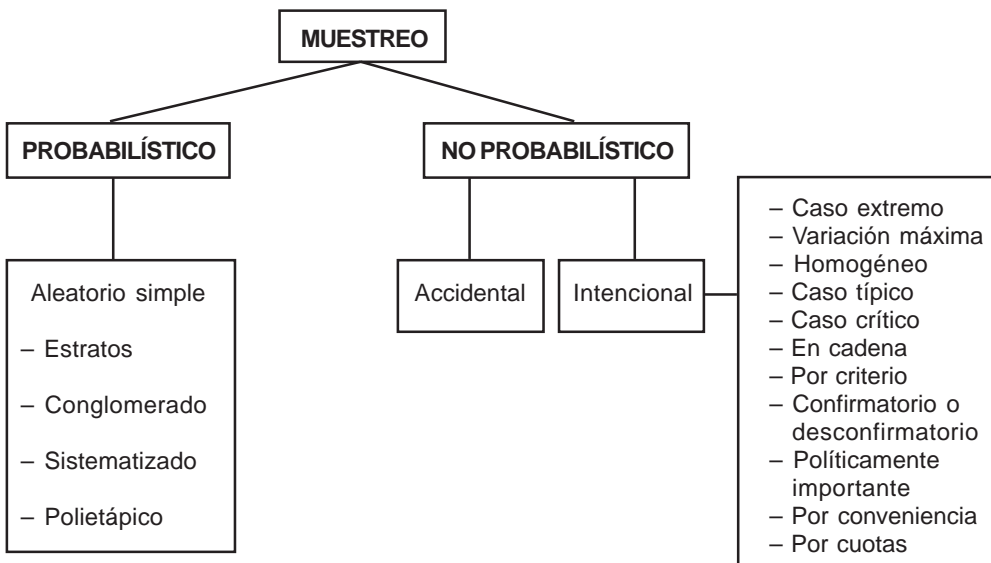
MUESTREO

PROBABILÍSTICO

Aleatorio simple

– Estratos

– Conglomerado

– Sistematizado

– Polietápico

NO PROBABILÍSTICO

Accidental

Intencional

– Caso extremo
– Variación máxima
– Homogéneo
– Caso típico
– Caso crítico
– En cadena
– Por criterio
– Confirmatorio o desconfirmatorio
– Políticamente importante
– Por conveniencia
– Por cuotas